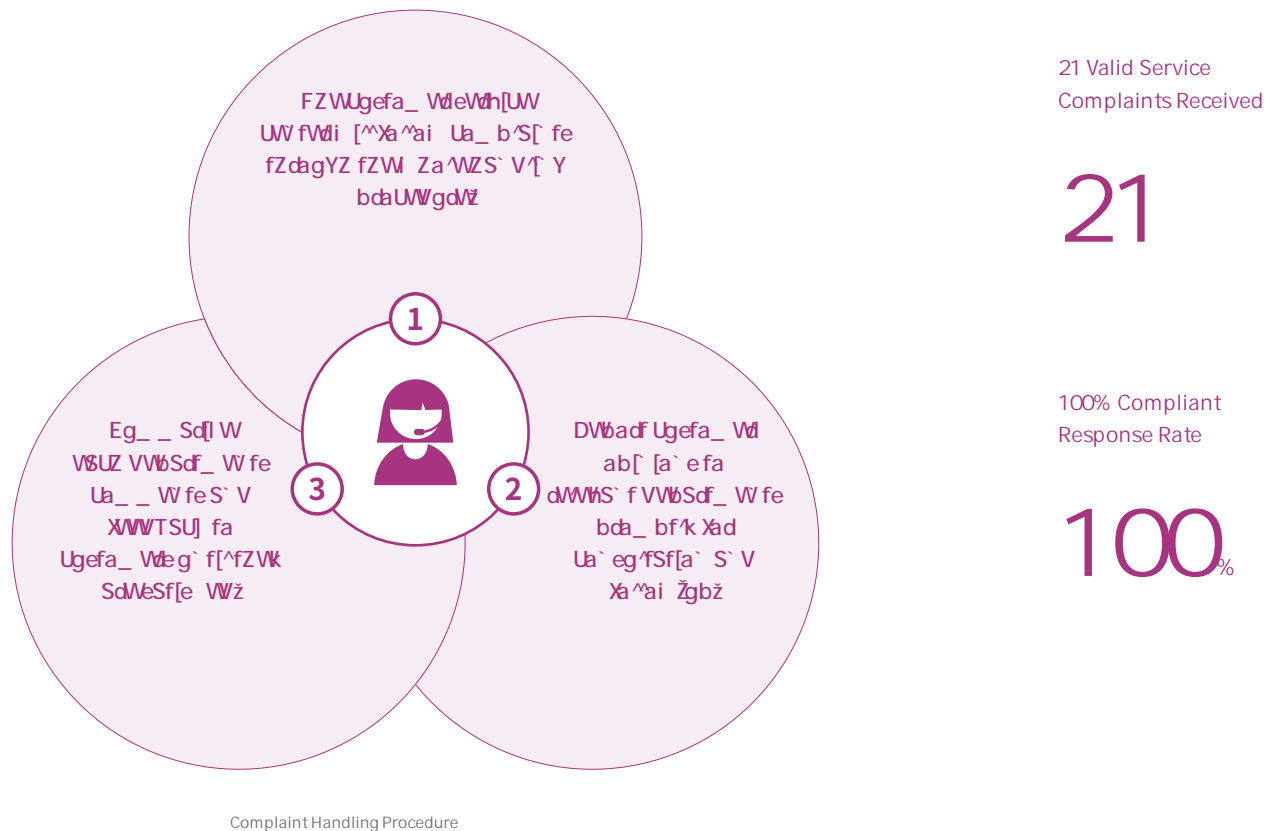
FZWUgefa_WdeWdh[UWV UWfWdi[^^Xa^ai Ua_b^S[fe fZdagYZfZWIZa^WZS`V^[`Y bdaUWgdWž

1

DWbadfUgefa_Wd ab[`[a`efa dWWhS`fVWbSdf_Wfe bda_bf^kXad Ua`eg^fSf[a`S`V Xa^ai Žgbž

2

Eg__Sd[lW WSUZVWbSdf_Wfe Ua__WfeS`V XWWTSU]fa Ugefa_Wdeg`f[^fZWk SdWeSf[eVWž

3

Complaint Handling Procedure

21 Valid Service Complaints Received

21

100% Compliant Response Rate

100%